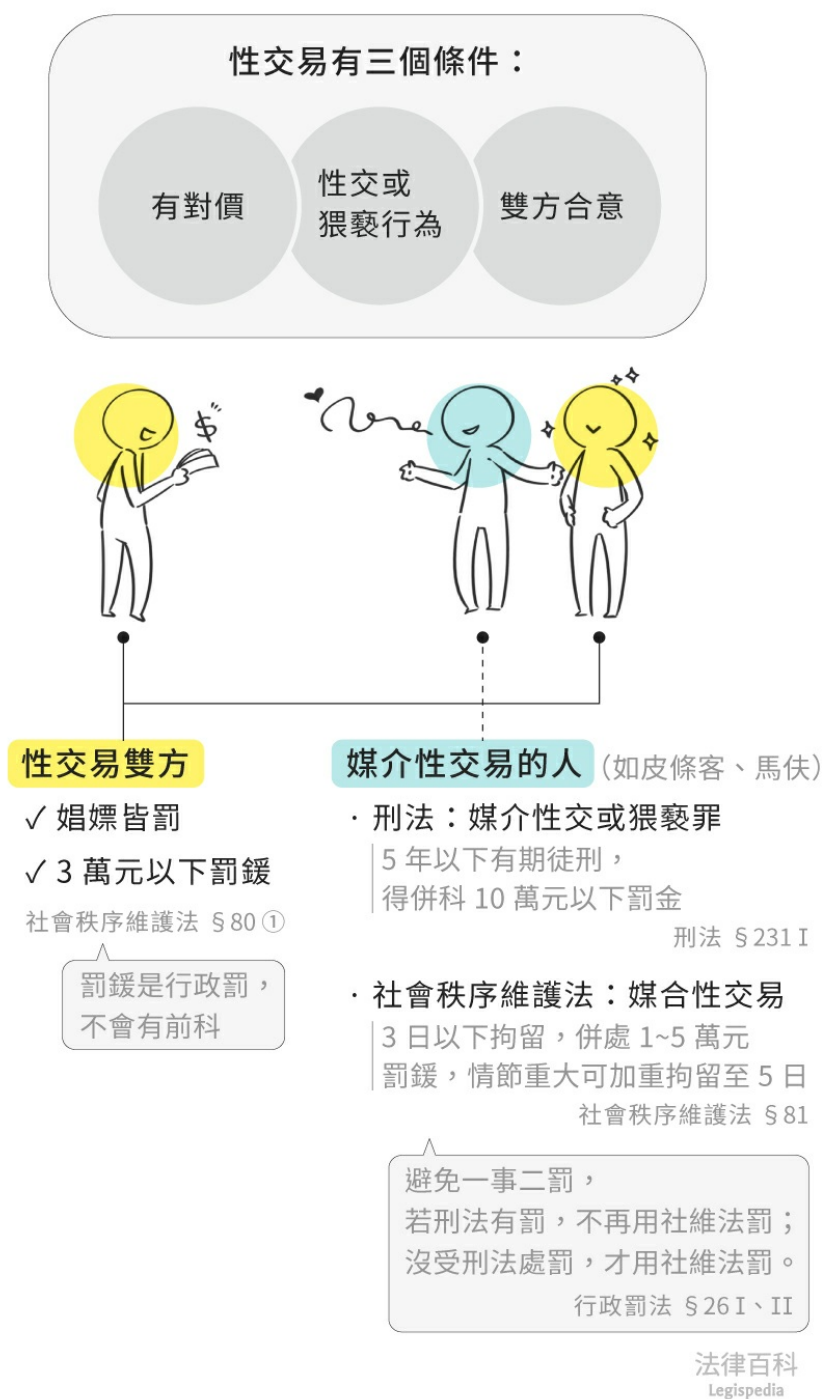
性交易有三個條件：

有對價

性交或猥褻行為

雙方合意

$

性交易雙方

✓ 娼嫖皆罰

✓ 3 萬元以下罰鍰

社會秩序維護法 §80 ①

罰鍰是行政罰，不會有前科

媒介性交易的人（如皮條客、馬伕）

· 刑法：媒介性交或猥褻罪

5 年以下有期徒刑，得併科 10 萬元以下罰金

刑法 §231 I

· 社會秩序維護法：媒合性交易

3 日以下拘留，併處 1~5 萬元罰鍰，情節重大可加重拘留至 5 日

社會秩序維護法 §81

避免一事二罰，若刑法有罰，不再用社維法罰；沒受刑法處罰，才用社維法罰。

行政罰法 §26 I、II

法律百科
Legispedia